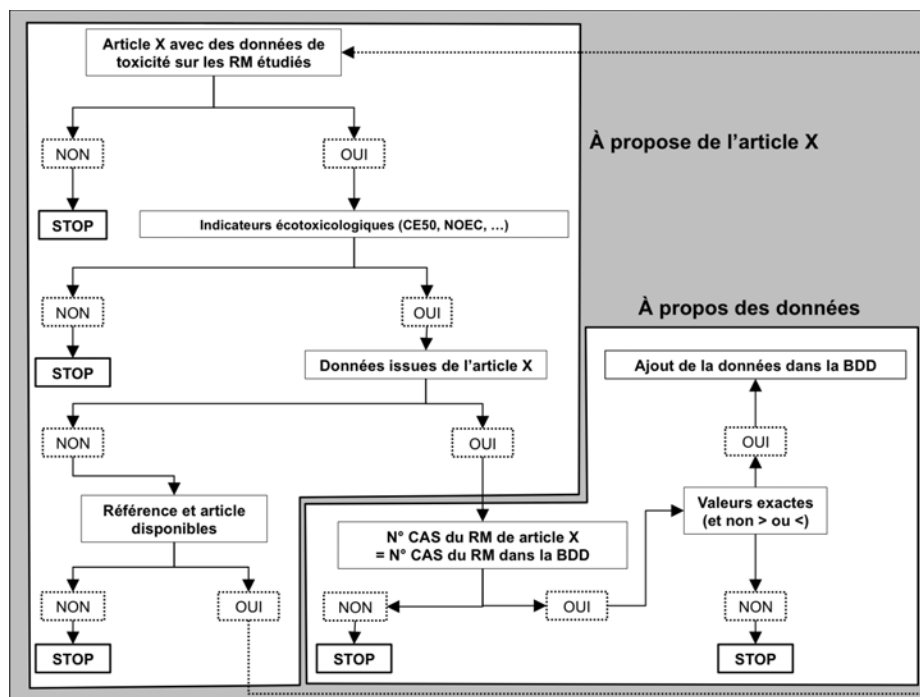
Article X avec des données de toxicité sur les RM étudiés

À propose de l'article X

NON

OUI

STOP

Indicateurs écotoxicologiques (CE50, NOEC, …)

NON

OUI

STOP

Données issues de l'article X

NON

OUI

Référence et article disponibles

NON

OUI

STOP

À propos des données

Ajout de la données dans la BDD

OUI

Valeurs exactes (et non > ou <)

N° CAS du RM de article X = N° CAS du RM dans la BDD

NON

OUI

STOP

NON

STOP